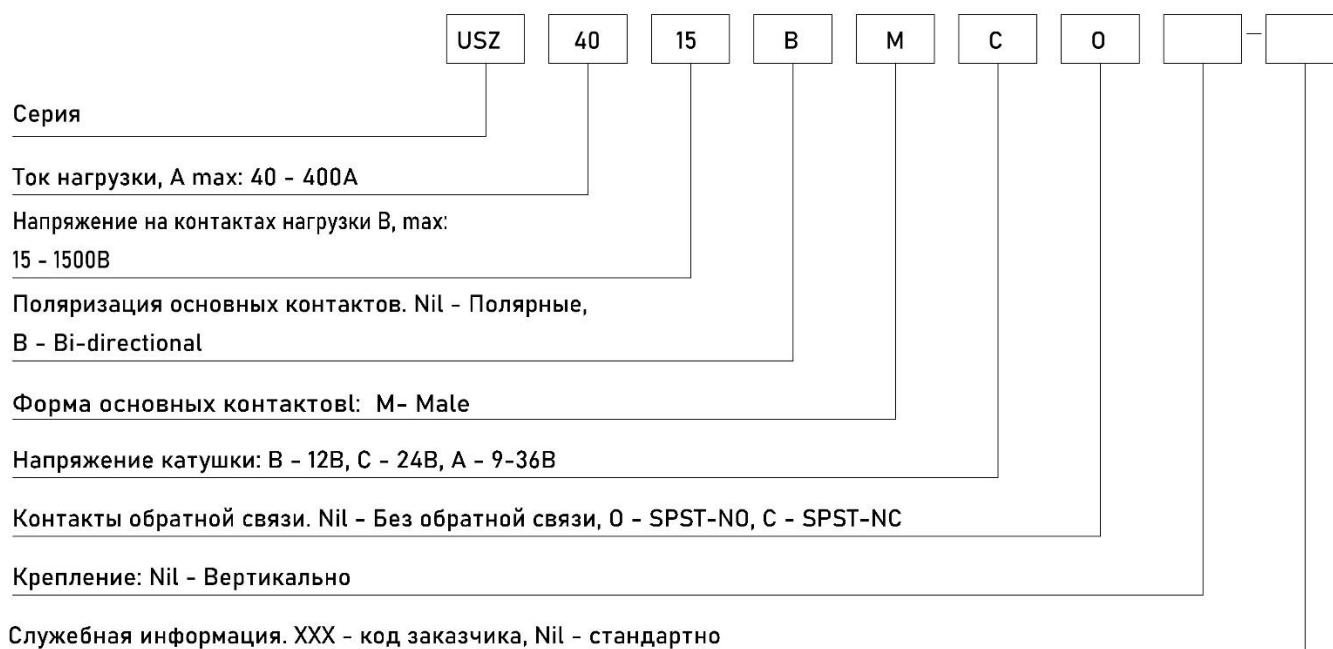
USZ 40 15 B M C O —

Серия

Ток нагрузки, A max: 40 - 400A

Напряжение на контактах нагрузки B, max: 15 - 1500B

Поляризация основных контактов. Nil - Полярные, B - Bi-directional

Форма основных контактовl: M- Male

Напряжение катушки: B - 12B, C - 24B, A - 9-36B

Контакты обратной связи. Nil - Без обратной связи, O - SPST-NO, C - SPST-NC

Крепление: Nil - Вертикально

Служебная информация. XXX - код заказчика, Nil - стандартно